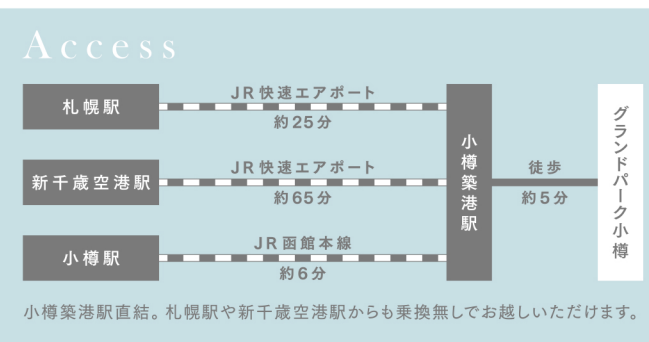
Access

札幌駅
JR快速エアポート
約25分

新千歳空港駅
JR快速エアポート
約65分

小樽駅
JR函館本線
約6分

小樽築港駅

徒歩
約5分

グランドパーク小樽

小樽築港駅直結。札幌駅や新千歳空港駅からも乗換無しでお越しいただけます。